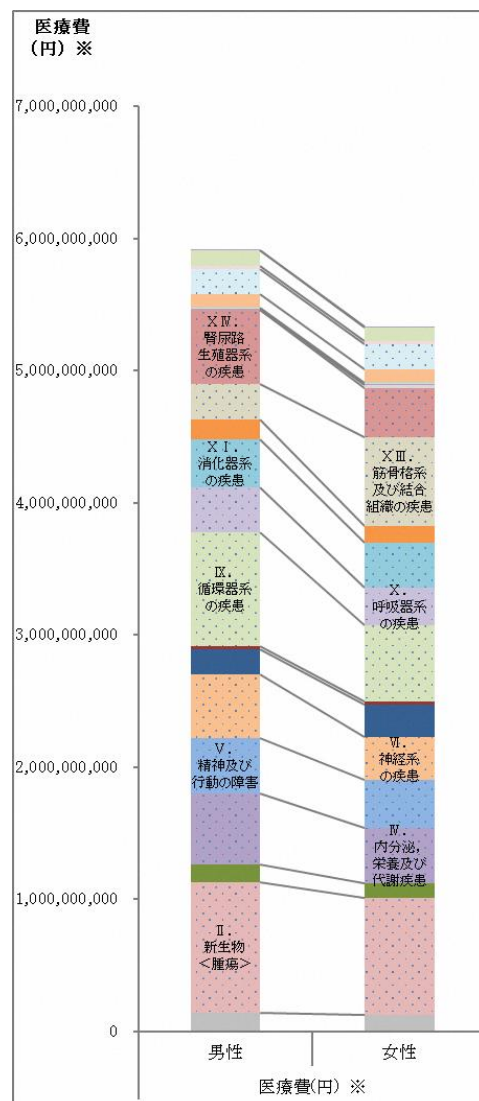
医療費
(円) ※

7,000,000,000
6,000,000,000
5,000,000,000
4,000,000,000
3,000,000,000
2,000,000,000
1,000,000,000
0

XIV.
腎尿路
生殖器系
の疾患

XI.
消化器系
の疾患

IX.
循環器系
の疾患

V.
精神及び
行動の障害

II.
新生物
<腫瘍>

XIII.
筋骨格系
及び結合
組織の疾患

X.
呼吸器系
の疾患

VI.
神経系
の疾患

IV.
内分泌,
栄養及び
代謝疾患

男性
女性

医療費(円) ※